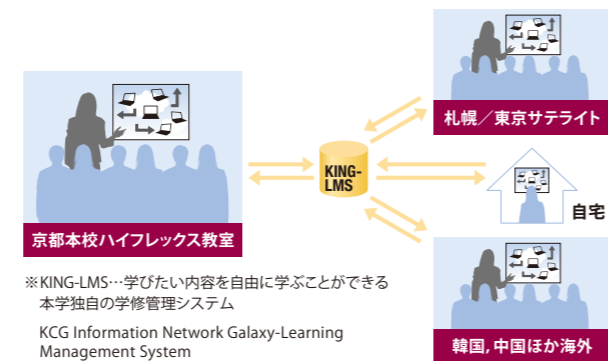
札幌／東京サテライト

KING-LMS

自宅

京都本校ハイフレックス教室

韓国, 中国ほか海外

※KING-LMS…学びたい内容を自由に学ぶことができる本学独自の学修管理システム

KCG Information Network Galaxy-Learning Management System